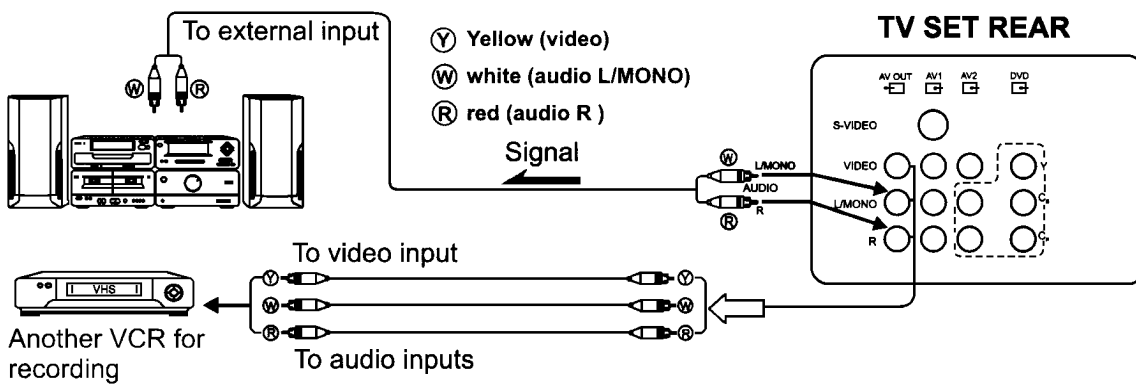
To external input

Ⓦ Ⓡ

Ⓨ Yellow (video)
Ⓦ white (audio L/MONO)
Ⓡ red (audio R )

Signal

TV SET REAR

AV OUT AV1 AV2 DVD

S-VIDEO

VIDEO

L/MONO

R

Y

$C_B$

$C_R$

Ⓦ L/MONO
AUDIO
Ⓡ R

VHS

To video input

Ⓨ Ⓨ
Ⓦ Ⓦ
Ⓡ Ⓡ

Another VCR for recording

To audio inputs